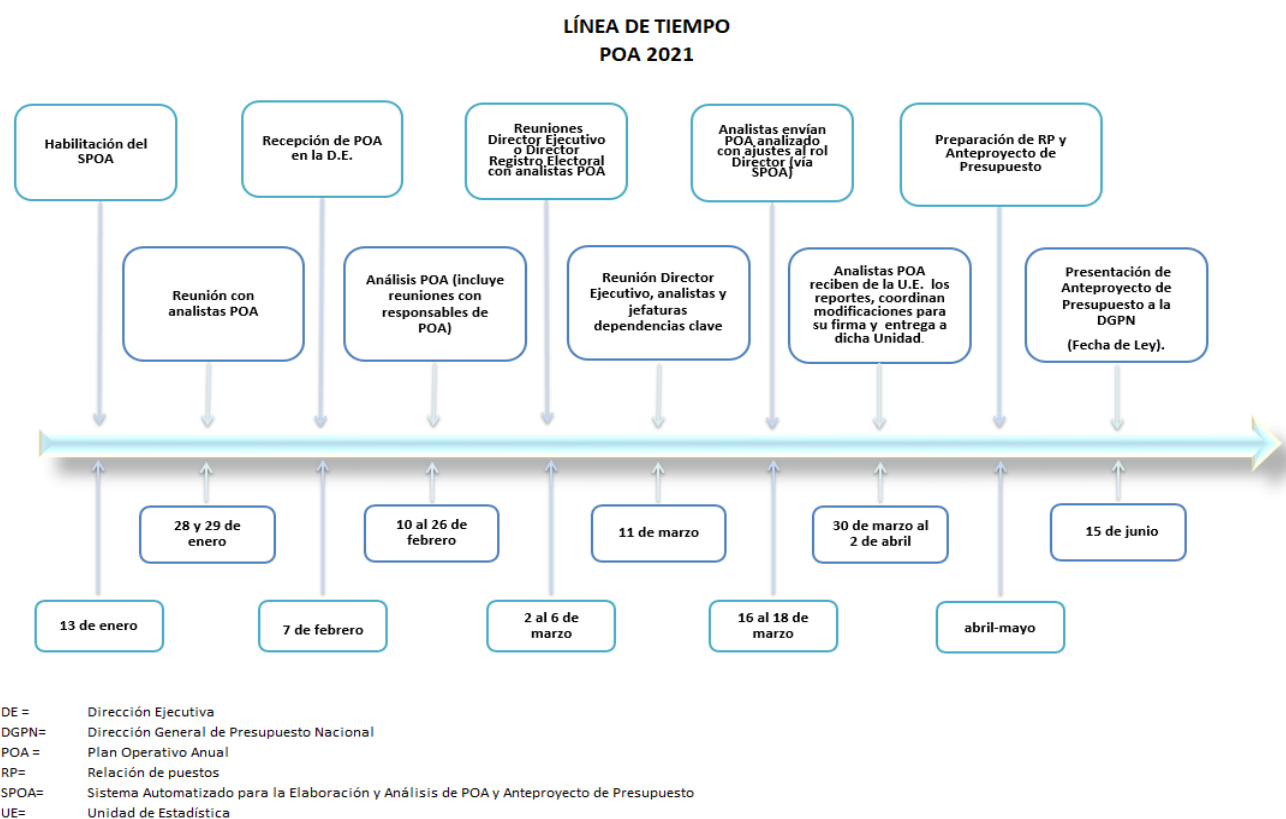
LÍNEA DE TIEMPO
POA 2021

Habilitación del SPOA

Recepción de POA en la D.E.

Reuniones Director Ejecutivo o Director Registro Electoral con analistas POA

Analistas envían POA analizado con ajustes al rol Director (vía SPOA)

Preparación de RP y Anteproyecto de Presupuesto

Reunión con analistas POA

Análisis POA (incluye reuniones con responsables de POA)

Reunión Director Ejecutivo, analistas y jefaturas dependencias clave

Analistas POA reciben de la U.E. los reportes, coordinan modificaciones para su firma y entrega a dicha Unidad.

Presentación de Anteproyecto de Presupuesto a la DGPN

(Fecha de Ley).

28 y 29 de enero

10 al 26 de febrero

11 de marzo

30 de marzo al 2 de abril

15 de junio

13 de enero

7 de febrero

2 al 6 de marzo

16 al 18 de marzo

abril-mayo

DE = Dirección Ejecutiva
DGPN= Dirección General de Presupuesto Nacional
POA = Plan Operativo Anual
RP= Relación de puestos
SPOA= Sistema Automatizado para la Elaboración y Análisis de POA y Anteproyecto de Presupuesto
UE= Unidad de Estadística